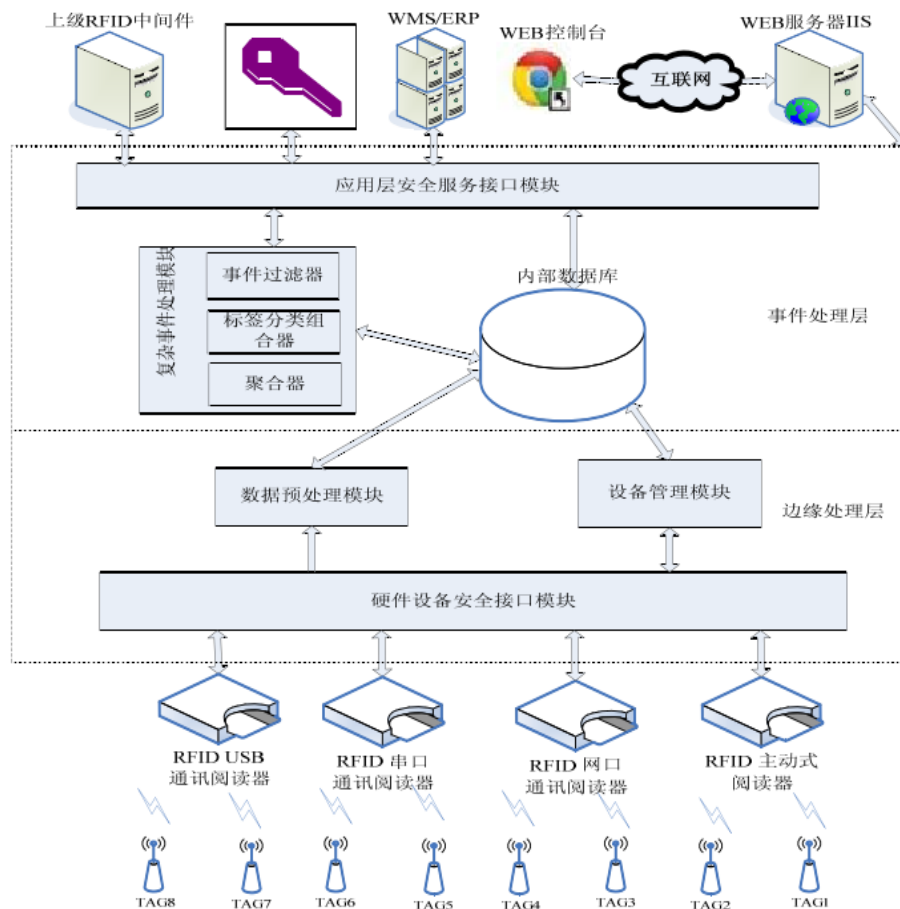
上级RFID中间件

WMS/ERP

WEB控制台

互联网

WEB服务器IIS

应用层安全服务接口模块

复杂事件处理模块

事件过滤器

标签分类组合器

聚合器

内部数据库

事件处理层

数据预处理模块

设备管理模块

边缘处理层

硬件设备安全接口模块

RFID USB 通讯阅读器

RFID 串口 通讯阅读器

RFID 网口 通讯阅读器

RFID 主动式 阅读器

TAG8

TAG7

TAG6

TAG5

TAG4

TAG3

TAG2

TAG1